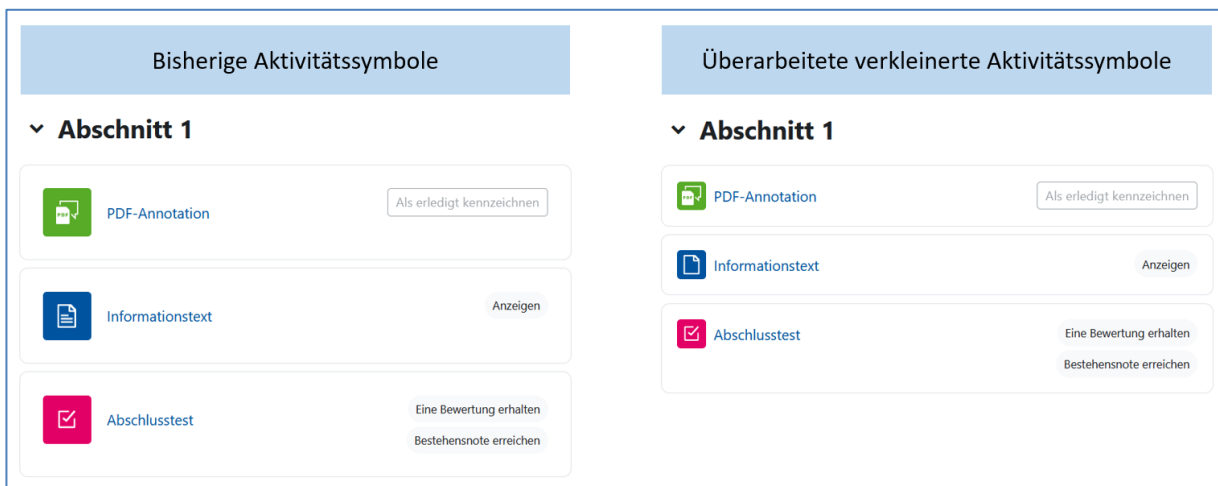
Bisherige Aktivitätssymbole

Abschnitt 1

PDF

PDF-Annotation

Als erledigt kennzeichnen

Informationstext

Anzeigen

Abschlusstest

Eine Bewertung erhalten

Bestehensnote erreichen

Überarbeitete verkleinerte Aktivitätssymbole

Abschnitt 1

PDF

PDF-Annotation

Als erledigt kennzeichnen

Informationstext

Anzeigen

Abschlusstest

Eine Bewertung erhalten

Bestehensnote erreichen